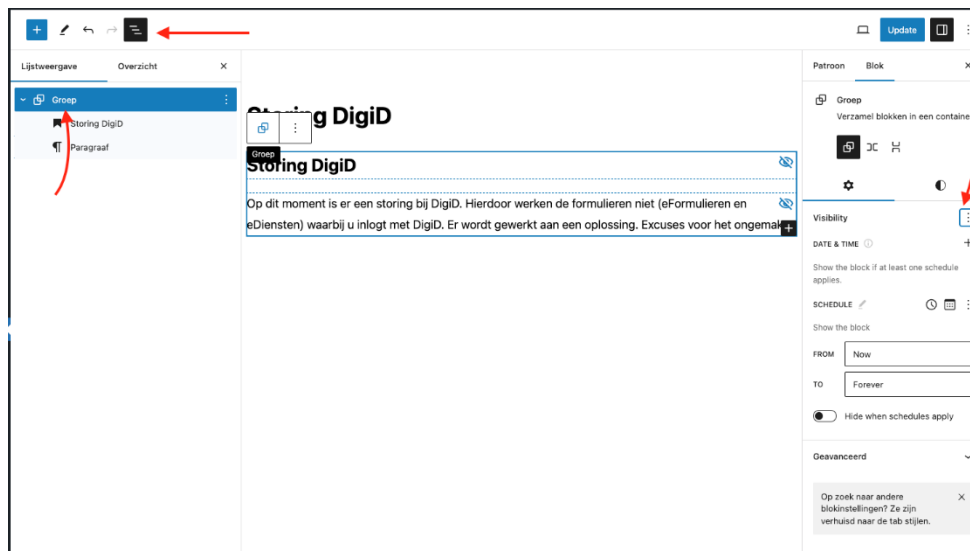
Update

Lijstweergave
Overzicht
×

Groep
Storing DigiD
Paragraaf

Storing DigiD

Groep

Storing DigiD

Op dit moment is er een storing bij DigiD. Hierdoor werken de formulieren niet (eFormulieren en eDiensten) waarbij u inlogt met DigiD. Er wordt gewerkt aan een oplossing. Excuses voor het ongemak

Patroon
Blok

Groep
Verzamel blokken in een containe

Visibility
DATE & TIME
Show the block if at least one schedule applies.
SCHEDULE
Show the block
FROM
Now
TO
Forever
Hide when schedules apply

Geavanceerd

Op zoek naar andere blokinstellingen? Ze zijn verhuisd naar de tab stijlen.
×